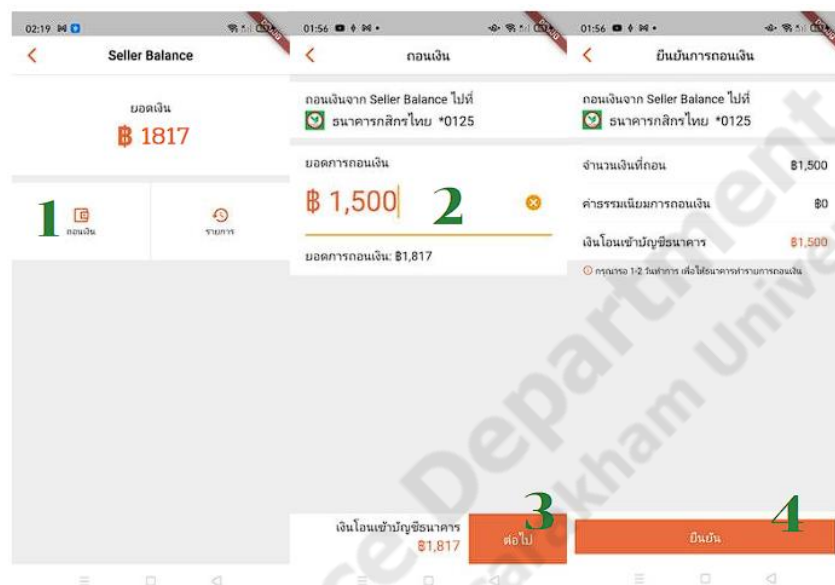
02:19

Seller Balance

ยอดเงิน
฿ 1817

1
ถอนเงิน

รายการ

01:56

ถอนเงิน

ถอนเงินจาก Seller Balance ไปที่
ธนาคารกสิกรไทย *0125

ยอดการถอนเงิน
฿ 1,500
2

ยอดการถอนเงิน: ฿1,817

เงินโอนเข้าบัญชีธนาคาร
฿1,817
3
ต่อไป

01:56

ยืนยันการถอนเงิน

ถอนเงินจาก Seller Balance ไปที่
ธนาคารกสิกรไทย *0125

จำนวนเงินที่ถอน ฿1,500

ค่าธรรมเนียมการถอนเงิน ฿0

เงินโอนเข้าบัญชีธนาคาร ฿1,500

กรุณารอ 1-2 วันทำการ เพื่อให้ธนาคารทำรายการถอนเงิน

4
ยืนยัน

Department
kham Univ